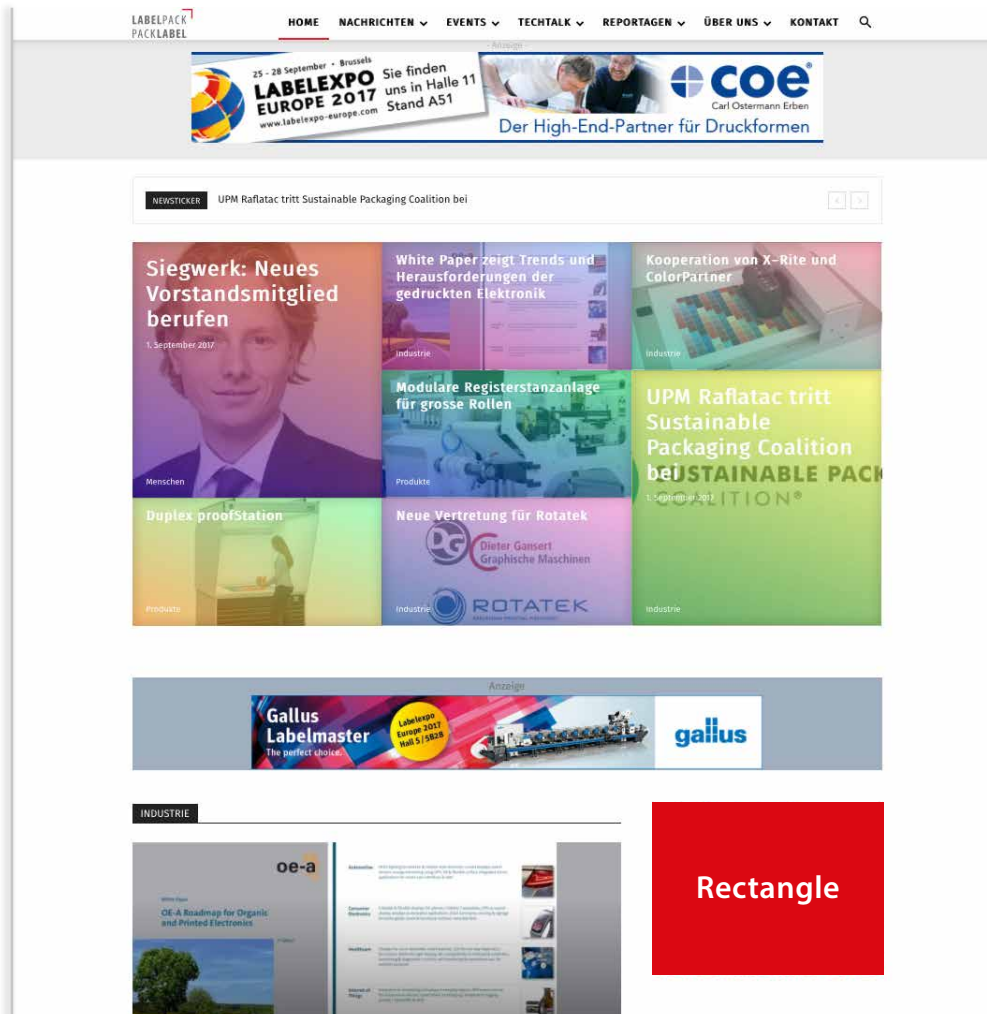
LABELPACK
PACKLABEL

HOME NACHRICHTEN EVENTS TECHTALK REPORTAGEN ÜBER UNS KONTAKT

- Anzeige -

25 - 28 September • Brussels
LABELEXPO EUROPE 2017
www.labelexpo-europe.com
Sie finden uns in Halle 11 Stand A51

coe
Carl Ostermann Erben
Der High-End-Partner für Druckformen

NEWSTICKER UPM Raflatac tritt Sustainable Packaging Coalition bei

Siegwerk: Neues Vorstandsmitglied berufen
1. September 2017
Menschen

White Paper zeigt Trends und Herausforderungen der gedruckten Elektronik
Industrie

Kooperation von X-Rite und ColorPartner
Industrie

Modulare Registerstanzanlage für grosse Rollen
Produkte

UPM Raflatac tritt Sustainable Packaging Coalition bei
1. September 2017
SUSTAINABLE PACK COALITION®
Industrie

Duplex proofStation
Produkte

Neue Vertretung für Rotatek
Dieter Gansert Graphische Maschinen
ROTATEK
Industrie

Anzeige

Gallus Labelmaster
The perfect choice.
Labelexpo Europe 2017 Hall 5 / 5B28
gallus

INDUSTRIE

oe-a
OE-A Roadmap for Organic and Printed Electronics

Rectangle